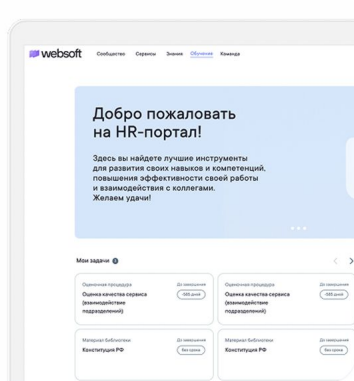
websoft Сообщество Сервисы Знания Обучение Команда

Добро пожаловать на HR-портал!

Здесь вы найдете лучшие инструменты для развития своих навыков и компетенций, повышения эффективности своей работы и взаимодействия с коллегами. Желаем удачи!

Мои задачи

Оценочная процедура
До завершения
-105 дней
Оценка качества сервиса (взаимодействие подразделений)

Оценочная процедура
До завершения
-105 дней
Оценка качества сервиса (взаимодействие подразделений)

Материал библиотеки
До завершения
Без срока
Конституция РФ

Материал библиотеки
До завершения
Без срока
Конституция РФ